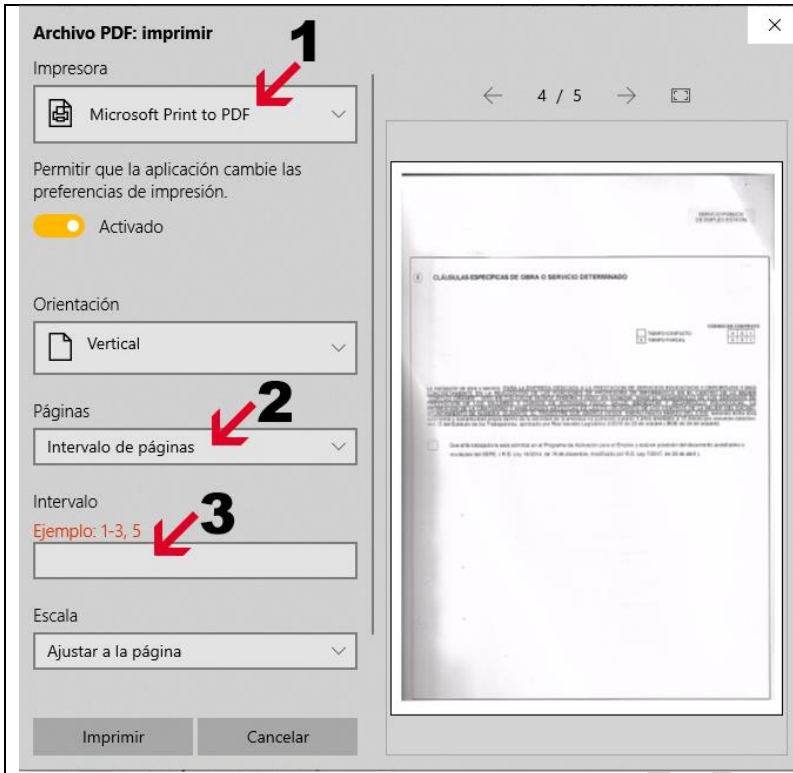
Archivo PDF: imprimir

×

1

Impresora

Microsoft Print to PDF

Permitir que la aplicación cambie las preferencias de impresión.

Activado

Orientación

Vertical

2

Páginas

Intervalo de páginas

3

Intervalo

Ejemplo: 1-3, 5

Escala

Ajustar a la página

Imprimir

Cancelar

4 / 5

CLÁUSULAS ESPECÍFICAS DE OBRA O SERVICIO DETERMINADO

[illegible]